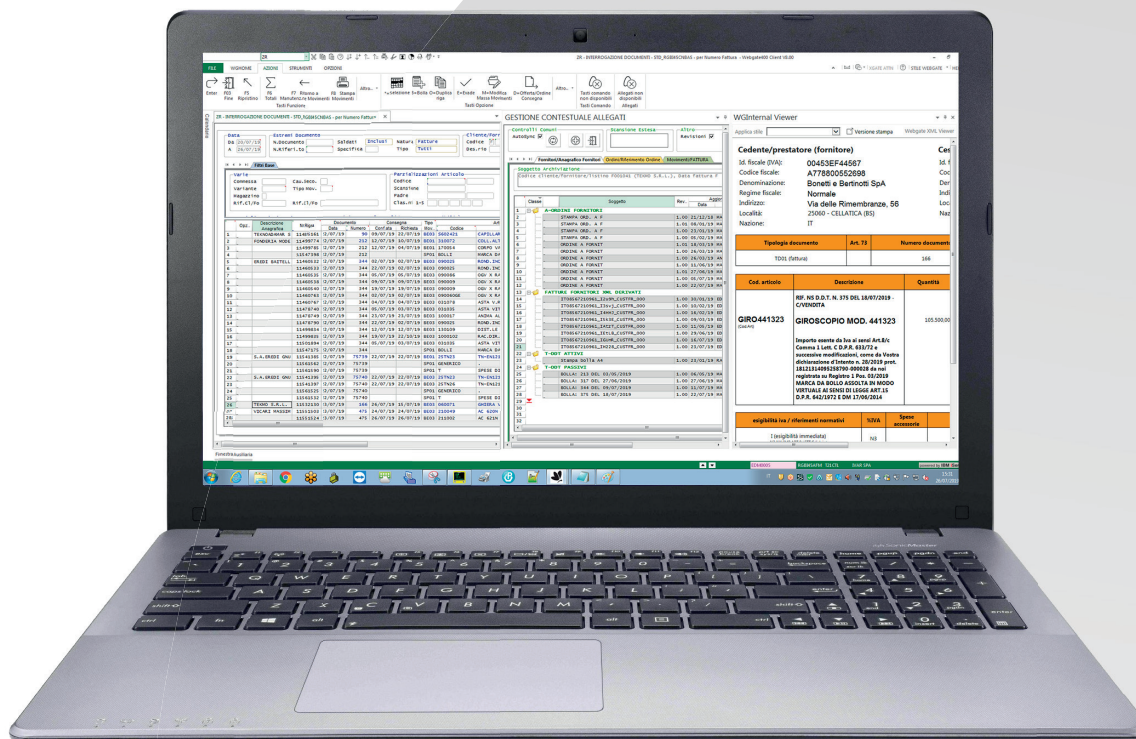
ZR - INTERROGAZIONE DOCUMENTI - STD_RG0043CNBAS - per Numero Fattura - Webgate400 Client V8.00

FILE VISUALIZZA AZIONI STRUMENTI ORDINE

Enter F03 Fine F5 Ripristino F6 Totali F7 Ritorno a Manutenz. F8 Stampa Movimenti Altro... Tasti Funzione

selezione Bolla Duplica riga Evade Modifica Movimenti Offerta/Ordine Consegna Altro... Tasti Opzione

Tasti comando non disponibili Allegati non disponibili Tasti Comando Allegati

ZR - INTERROGAZIONE DOCUMENTI - STD_RG0043CNBAS - per Numero Fattura

Data Da 20/07/19 A 26/07/19
Estremi Documento N.Documento N.Rifer.to
Dati Specifica Inclusi Natura Fattura Tipo Tutti
Cliente/Forn Codice Des.rio

Filtri Base

Varie Commessa Variante Magazzino Rif.Cl/Fo Cau.Neco. Tipo Mov. Rif.Cl/Fo
Parzializzazioni Articolo Codice Scansione Padre Clas.H 1-5

| | Opz. | Descrizione Anagrafica | Nr/Riga | Data | Numero | Conf.ata | Richiesta | Mov. | Codice |
|---|---|---|---|---|---|---|---|---|---|
| 1 | | TERMOIDRAUL | 11465161 | 2/07/19 | 90 | 09/07/19 | 22/07/19 | B033 | 5602421 |
| 2 | | FONDERIA MODE | 11499774 | 2/07/19 | 212 | 12/07/19 | 10/07/19 | B033 | 310072 |
| 5 | | EREDI BAITELL | 11460512 | 2/07/19 | 344 | 02/07/19 | 02/07/19 | B033 | 090025 |
| 19 | | S.A.EREDI GNU | 11541385 | 2/07/19 | 75739 | 22/07/19 | 22/07/19 | B033 | 257N23 |
| 22 | | S.A.EREDI GNU | 11541396 | 2/07/19 | 75740 | 22/07/19 | 22/07/19 | B033 | 257N23 |
| 26 | | TEXMO S.R.L. | 11532150 | 3/07/19 | 166 | 26/07/19 | 18/07/19 | B033 | 060071 |
| 27 | | VICARI MASSIM | 11513503 | 3/07/19 | 475 | 24/07/19 | 24/07/19 | B033 | 210049 |

GESTIONE CONTESTUALE ALLEGATI
Controlli Comuni AutoSync Scansione Estesa Altro Revisioni
Fornitori/Anagrafica Fornitori Ordine/Riferimento Ordine Movimenti/FATTURA
Soggetto Archiviazione
Codice cliente/fornitore/Ivatine F00046 (TEXMO S.R.L.), Data Fattura F
Classe Soggetto Rev. Data
A-ORDINI FORNITORI
STAMPA ORD. A F
ORDINE A FORNIT
FATTURA FORNITORI XML DERIVATI
T-DDT ATTIVI
Stampa bolla A4
T-DDT PASSIVI
BOLLA: 218 DEL 03/06/2019
BOLLA: 317 DEL 27/06/2019
BOLLA: 344 DEL 09/07/2019
BOLLA: 375 DEL 18/07/2019

WGInternal Viewer
Applica stile Versione stampa Webgate XML Viewer

Cedente/prestatore (fornitore)
Id. fiscale (IVA): 00453EF44567
Codice fiscale: A778800552698
Denominazione: Bonetti e Bertinotti SpA
Regime fiscale: Normale
Indirizzo: Via delle Rimembranze, 56
Località: 25060 - CELLATICA (BS)
Nazione: IT

| Tipologia documento | Art. 73 | Numero documento |
|---|---|---|
| TD01 (fattura) | | 166 |

| Cod. articolo | Descrizione | Quantità |
|---|---|---|
| GIRO441323 (CodArt) | RIF. NS D.D.T. N. 375 DEL 18/07/2019 - C/VENDITA GIROSCOPIO MOD. 441323 Importo esente da Iva ai sensi Art.8/c Comma 1 Lett. C D.P.R. 633/72 e successive modificazioni, come da Vostra dichiarazione d'Intento n. 28/2019 prot. 18121314095258790-000028 da noi registrata su Registro 1 Pos. 03/2019 MARCA DA BOLLO ASSOLTA IN MODO VIRTUALE AI SENSI DI LEGGE ART.15 D.P.R. 642/1972 E DM 17/06/2014 | 105.500,00 |

| esigibilità iva / riferimenti normativi | %IVA | Spese accessorie |
|---|---|---|
| I (esigibilità immediata) | N3 | |

Finestra Ausiliaria